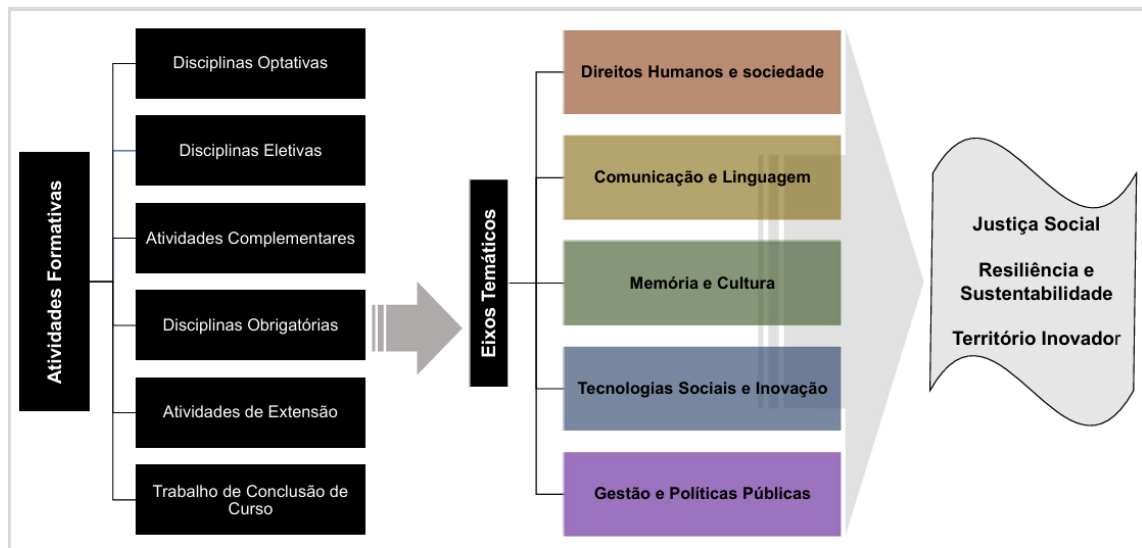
Atividades Formativas

Disciplinas Optativas

Disciplinas Eletivas

Atividades Complementares

Disciplinas Obrigatórias

Atividades de Extensão

Trabalho de Conclusão de Curso

Eixos Temáticos

Direitos Humanos e sociedade

Comunicação e Linguagem

Memória e Cultura

Tecnologias Sociais e Inovação

Gestão e Políticas Públicas

Justiça Social

Resiliência e Sustentabilidade

Território Inovador